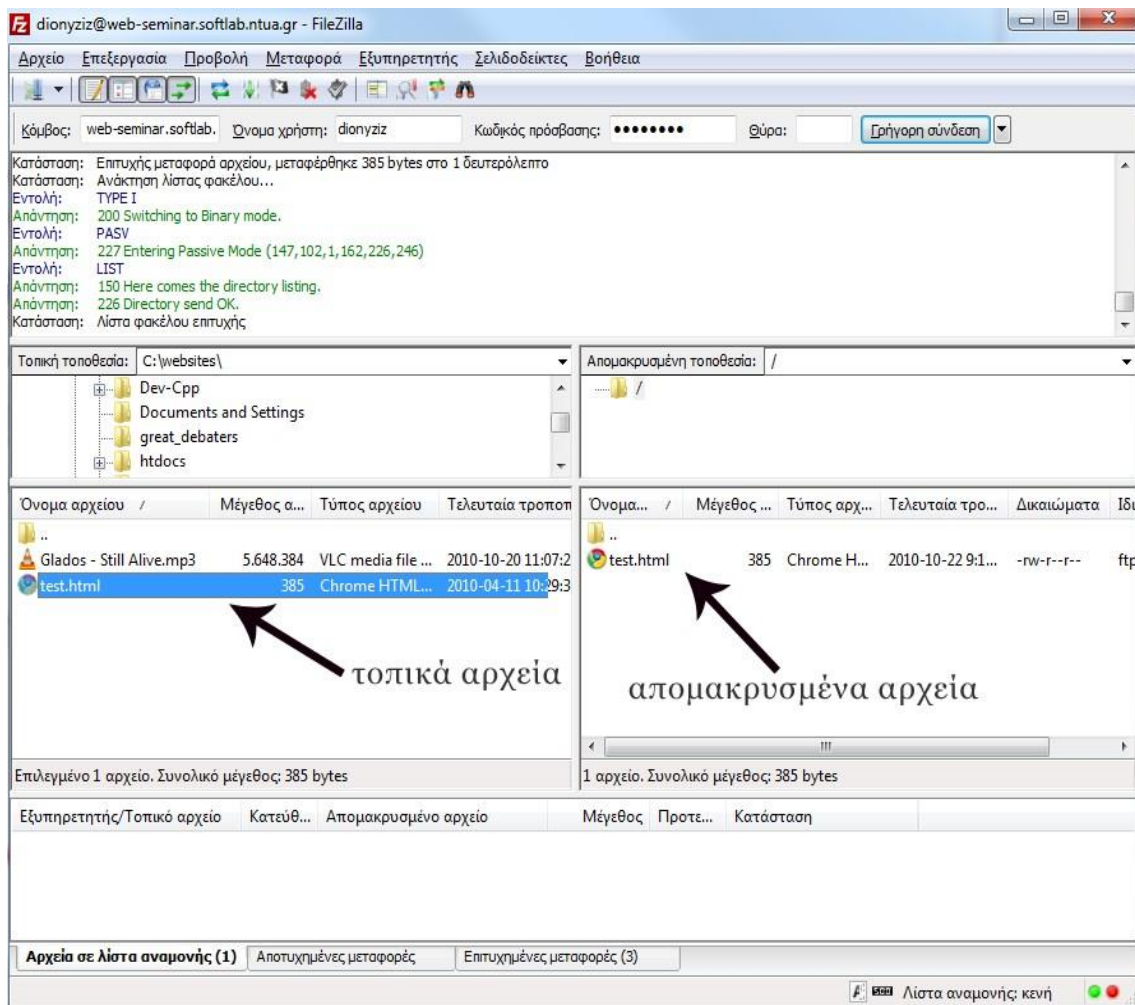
dionyziz@web-seminar.softlab.ntua.gr - FileZilla

Αρχείο Επεξεργασία Προβολή Μεταφορά Εξυπηρετητής Σελιδοδείκτες Βοήθεια

Κόμβος: web-seminar.softlab. Όνομα χρήστη: dionyziz Κωδικός πρόσβασης: •••••••• Θύρα: Γρήγορη σύνδεση

Κατάσταση: Επιτυχής μεταφορά αρχείου, μεταφέρθηκε 385 bytes στο 1 δευτερόλεπτο
Κατάσταση: Ανάκτηση λίστας φακέλου...
Εντολή: TYPE I
Απάντηση: 200 Switching to Binary mode.
Εντολή: PASV
Απάντηση: 227 Entering Passive Mode (147,102,1,162,226,246)
Εντολή: LIST
Απάντηση: 150 Here comes the directory listing.
Απάντηση: 226 Directory send OK.
Κατάσταση: Λίστα φακέλου επιτυχής

Τοπική τοποθεσία: C:\websites\

Dev-Cpp
Documents and Settings
great_debaters
htdocs

Απομακρυσμένη τοποθεσία: /

/

| Όνομα αρχείου / | Μέγεθος α... | Τύπος αρχείου | Τελευταία τροποπ |
|---|---|---|---|
| .. | | | |
| Glados - Still Alive.mp3 | 5.648.384 | VLC media file ... | 2010-10-20 11:07:2 |
| test.html | 385 | Chrome HTML... | 2010-04-11 10:29:3 |

| Όνομα... / | Μέγεθος ... | Τύπος αρχ... | Τελευταία τρο... | Δικαιώματα | Ιδ |
|---|---|---|---|---|---|
| .. | | | | | |
| test.html | 385 | Chrome H... | 2010-10-22 9:1... | -rw-r--r-- | ftp |

τοπικά αρχεία

απομακρυσμένα αρχεία

Επιλεγμένο 1 αρχείο. Συνολικό μέγεθος: 385 bytes

1 αρχείο. Συνολικό μέγεθος: 385 bytes

Εξυπηρετητής/Τοπικό αρχείο Κατεύθ... Απομακρυσμένο αρχείο Μέγεθος Προτε... Κατάσταση

Αρχεία σε λίστα αναμονής (1) Αποτυχημένες μεταφορές Επιτυχημένες μεταφορές (3)

Λίστα αναμονής: κενή